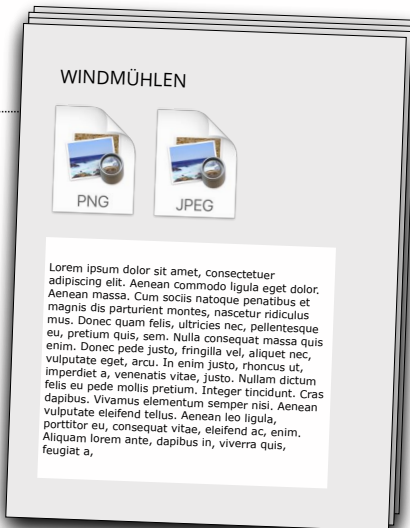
WINDMÜHLEN

PNG

JPEG

Lorem ipsum dolor sit amet, consectetuer adipiscing elit. Aenean commodo ligula eget dolor. Aenean massa. Cum sociis natoque penatibus et magnis dis parturient montes, nascetur ridiculus mus. Donec quam felis, ultricies nec, pellentesque eu, pretium quis, sem. Nulla consequat massa quis enim. Donec pede justo, fringilla vel, aliquet nec, vulputate eget, arcu. In enim justo, rhoncus ut, imperdiet a, venenatis vitae, justo. Nullam dictum felis eu pede mollis pretium. Integer tincidunt. Cras dapibus. Vivamus elementum semper nisi. Aenean vulputate eleifend tellus. Aenean leo ligula, porttitor eu, consequat vitae, eleifend ac, enim. Aliquam lorem ante, dapibus in, viverra quis, feugiat a,